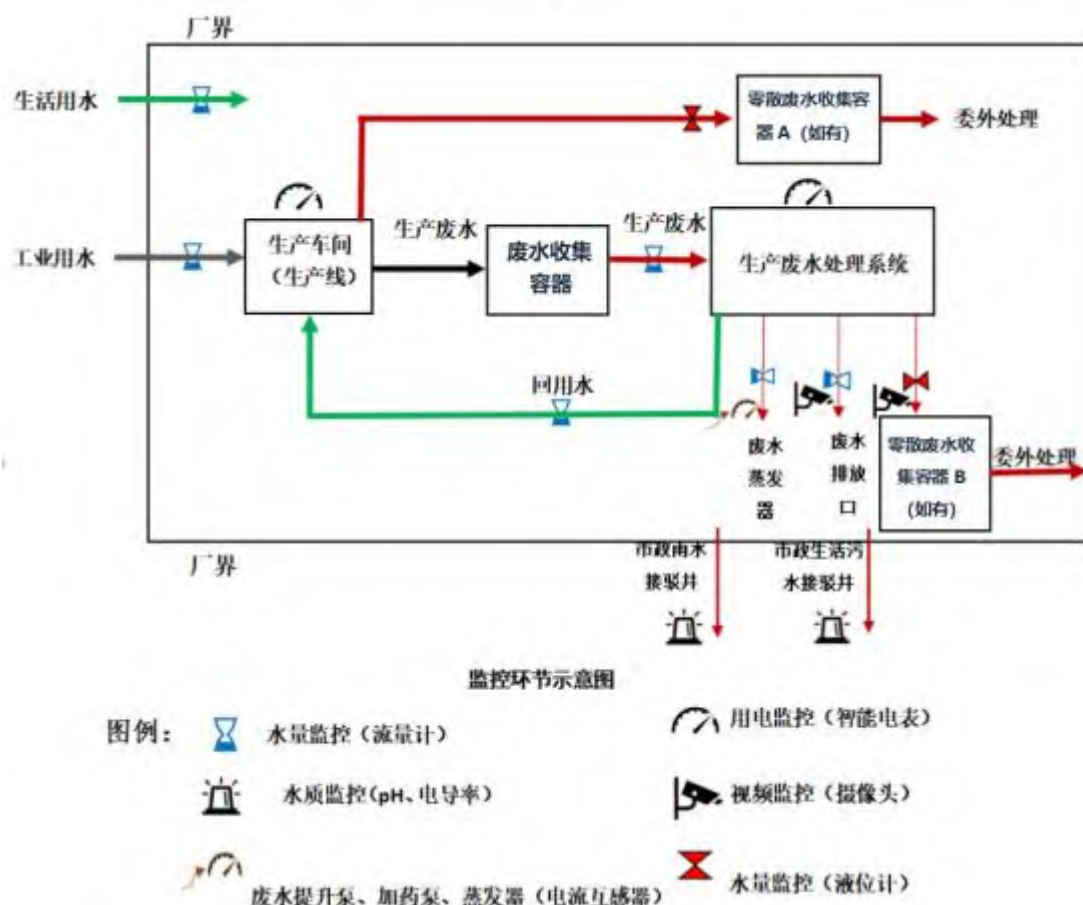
厂界

生活用水

零散废水收集容器A（如有）

委外处理

工业用水

生产车间（生产线）

生产废水

废水收集容器

生产废水

生产废水处理系统

回用水

废水蒸发器

废水排放口

零散废水收集容器B（如有）

委外处理

厂界

市政雨水接驳井

市政生活污水接驳井

监控环节示意图

图例：

水量监控（流量计）

用电监控（智能电表）

水质监控（pH、电导率）

视频监控（摄像头）

废水提升泵、加药泵、蒸发器（电流互感器）

水量监控（液位计）